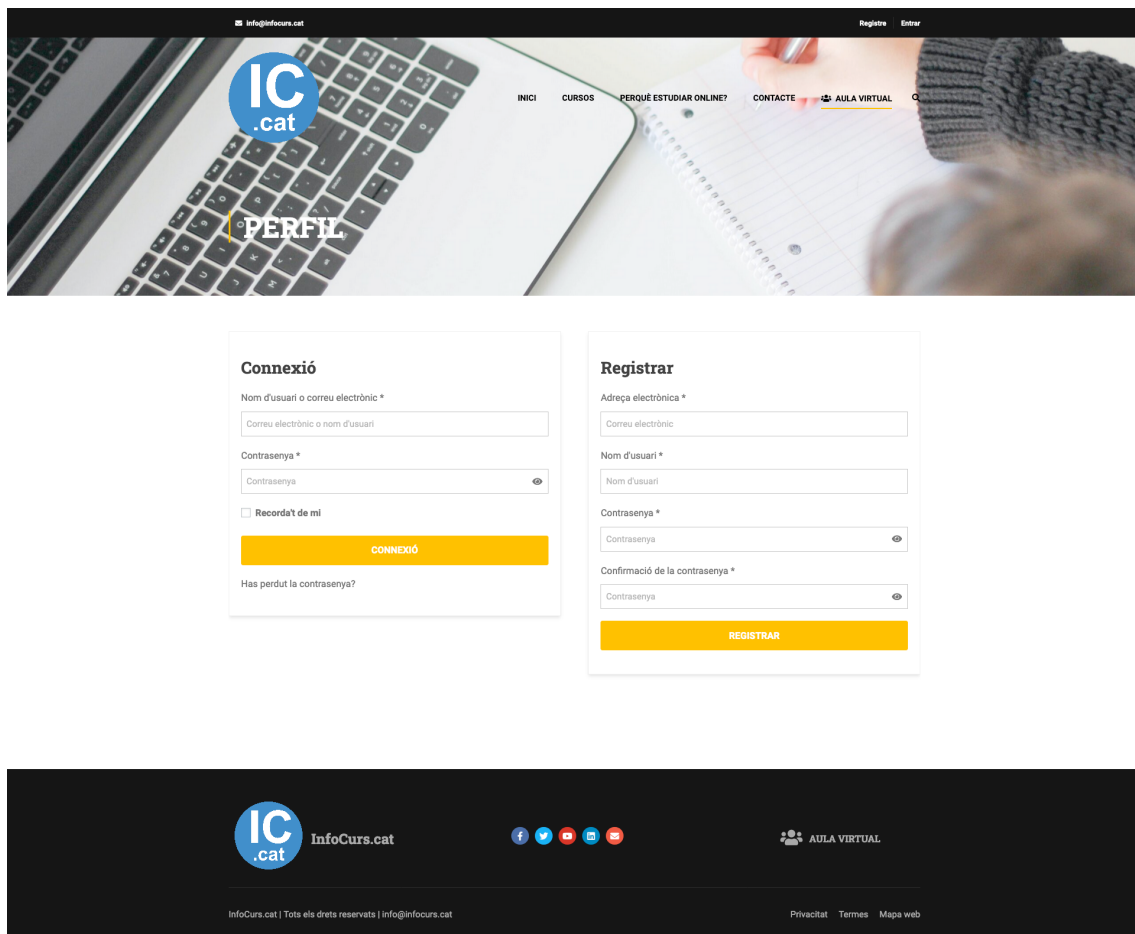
info@infocurs.cat

Registre Entrar

IC .cat

INICI CURSOS PERQUÈ ESTUDIAR ONLINE? CONTACTE AULA VIRTUAL

PERFIL

Connexió

Nom d'usuari o correu electrònic *

Correu electrònic o nom d'usuari

Contrasenya *

Contrasenya

Recorda't de mi

CONNEXIÓ

Has perdut la contrasenya?

Registrar

Adreça electrònica *

Correu electrònic

Nom d'usuari *

Nom d'usuari

Contrasenya *

Contrasenya

Confirmació de la contrasenya *

Contrasenya

REGISTRAR

IC .cat InfoCurs.cat

AULA VIRTUAL

InfoCurs.cat | Tots els drets reservats | info@infocurs.cat

Privacitat Termes Mapa web